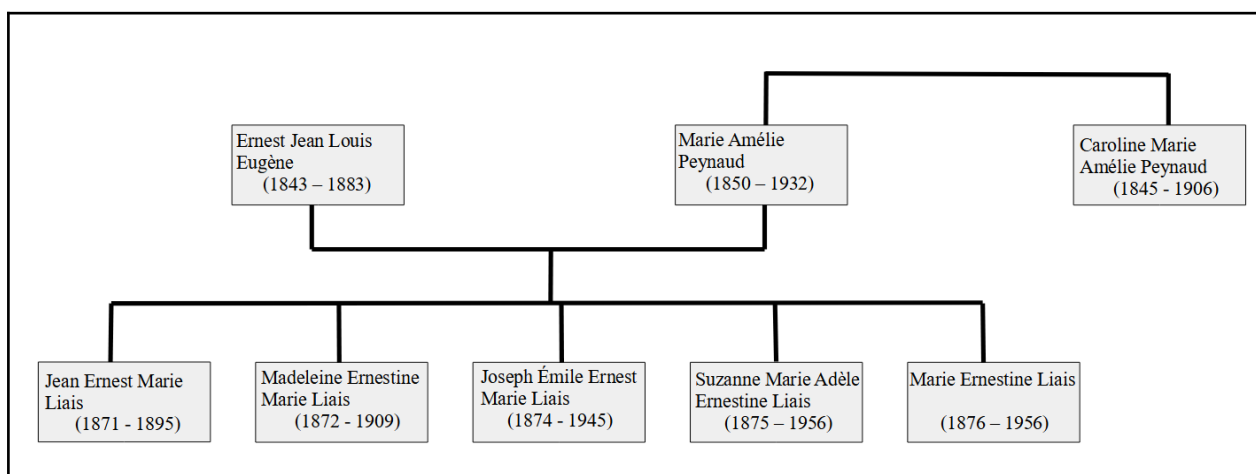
Ernest Jean Louis Eugène
(1843 – 1883)

Marie Amélie Peynaud
(1850 – 1932)

Caroline Marie Amélie Peynaud
(1845 - 1906)

Jean Ernest Marie Liais
(1871 - 1895)

Madeleine Ernestine Marie Liais
(1872 - 1909)

Joseph Émile Ernest Marie Liais
(1874 - 1945)

Suzanne Marie Adèle Ernestine Liais
(1875 – 1956)

Marie Ernestine Liais
(1876 – 1956)